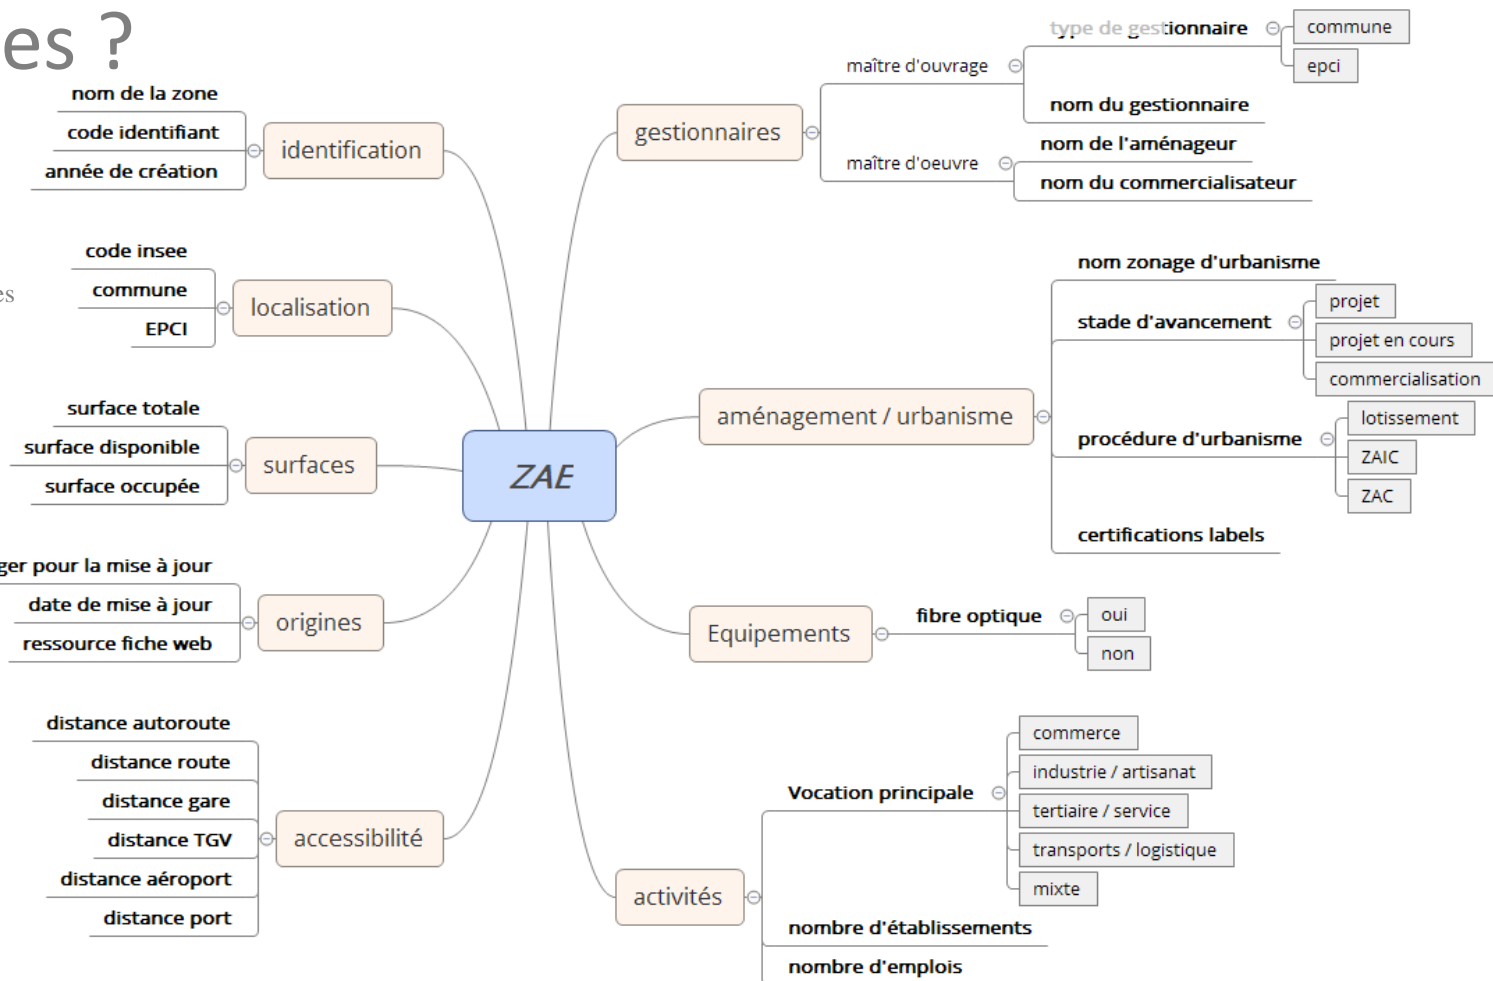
es ?

nom de la zone
code identifiant
année de création
identification

code insee
commune
EPCI
localisation

es

surface totale
surface disponible
surface occupée
surfaces

ger pour la mise à jour
date de mise à jour
ressource fiche web
origines

distance autoroute
distance route
distance gare
distance TGV
distance aéroport
distance port
accessibilité

ZAE

gestionnaires
maître d'ouvrage
type de gestionnaire
commune
epci
nom du gestionnaire
maître d'oeuvre
nom de l'aménageur
nom du commercialisateur

aménagement / urbanisme
nom zonage d'urbanisme
stade d'avancement
projet
projet en cours
commercialisation
procédure d'urbanisme
lotissement
ZAIC
ZAC
certifications labels

Equipements
fibre optique
oui
non

activités
Vocation principale
commerce
industrie / artisanat
tertiaire / service
transports / logistique
mixte
nombre d'établissements
nombre d'emplois